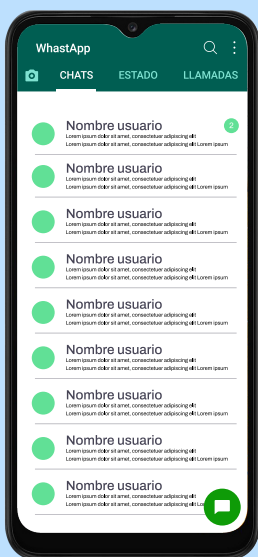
WhastApp

CHATS ESTADO LLAMADAS

Nombre usuario
Lorem ipsum dolor sit amet, consectetuer adipiscing elit Lorem ipsum
Lorem ipsum dolor sit amet, consectetuer adipiscing elit Lorem ipsum

2

Nombre usuario
Lorem ipsum dolor sit amet, consectetuer adipiscing elit Lorem ipsum
Lorem ipsum dolor sit amet, consectetuer adipiscing elit Lorem ipsum

Nombre usuario
Lorem ipsum dolor sit amet, consectetuer adipiscing elit Lorem ipsum
Lorem ipsum dolor sit amet, consectetuer adipiscing elit Lorem ipsum

Nombre usuario
Lorem ipsum dolor sit amet, consectetuer adipiscing elit Lorem ipsum
Lorem ipsum dolor sit amet, consectetuer adipiscing elit Lorem ipsum

Nombre usuario
Lorem ipsum dolor sit amet, consectetuer adipiscing elit Lorem ipsum
Lorem ipsum dolor sit amet, consectetuer adipiscing elit Lorem ipsum

Nombre usuario
Lorem ipsum dolor sit amet, consectetuer adipiscing elit Lorem ipsum
Lorem ipsum dolor sit amet, consectetuer adipiscing elit Lorem ipsum

Nombre usuario
Lorem ipsum dolor sit amet, consectetuer adipiscing elit Lorem ipsum
Lorem ipsum dolor sit amet, consectetuer adipiscing elit Lorem ipsum

Nombre usuario
Lorem ipsum dolor sit amet, consectetuer adipiscing elit Lorem ipsum
Lorem ipsum dolor sit amet, consectetuer adipiscing elit Lorem ipsum

Nombre usuario
Lorem ipsum dolor sit amet, consectetuer adipiscing elit Lorem ipsum
Lorem ipsum dolor sit amet, consectetuer adipiscing elit Lorem ipsum